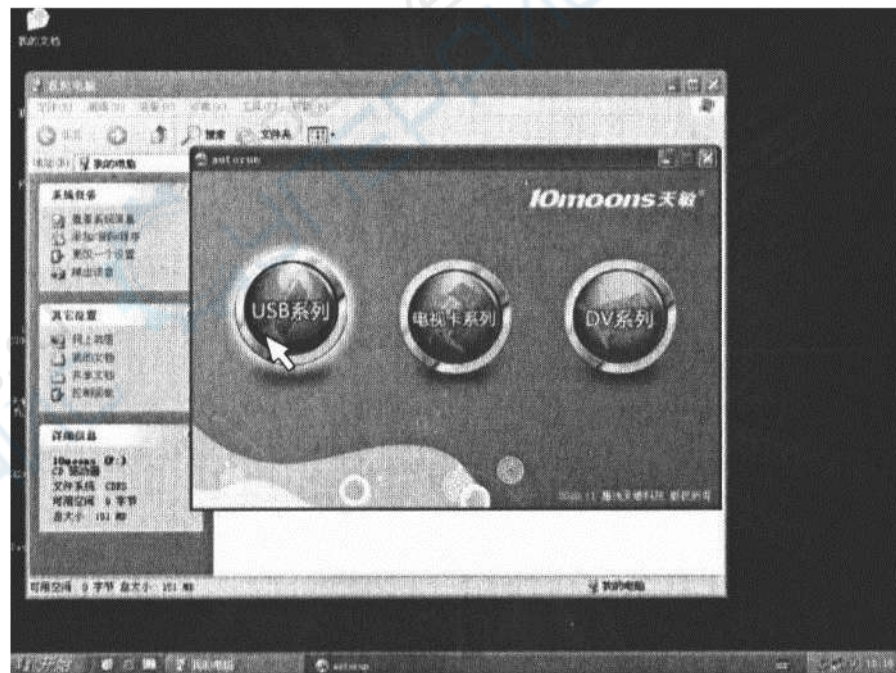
我的文档

我的电脑

文件(F) 编辑(E) 查看(V) 收藏(A) 工具(T) 帮助(H)

后退 搜索 文件夹

地址(D) 我的电脑

系统任务

查看系统信息
添加/删除程序
更改一个设置
弹出设备

其它位置

网上邻居
我的文档
共享文档
控制面板

详细信息

10moons (F:)
CD 驱动器
文件系统 CDFS
可用空间 0 字节
总大小 151 MB

autorun

10moons天敏

USB系列

电视卡系列

DV系列

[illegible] 天敏科技 版权所有

可用空间 0 字节 总大小 151 MB

我的电脑

开始

我的电脑

autorun

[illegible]